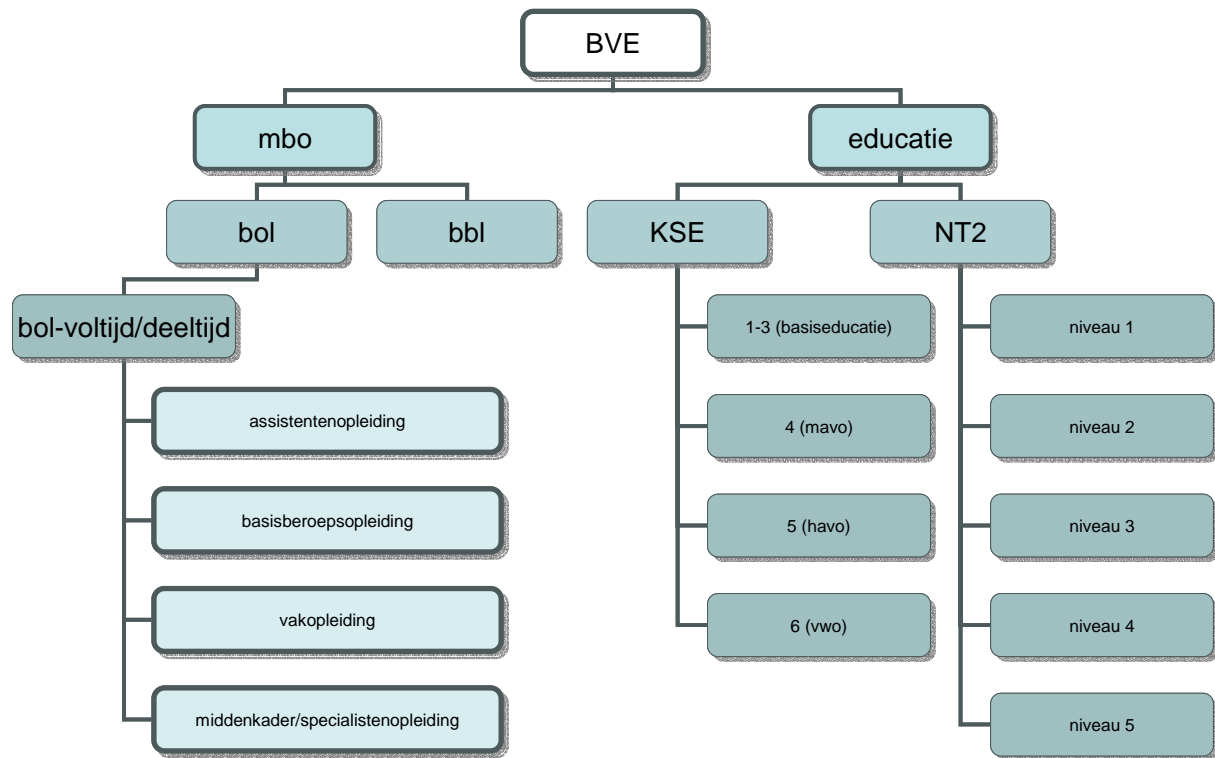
BVE

mbo

educatie

bol

bbl

KSE

NT2

bol-voltijd/deeltijd

assistentenopleiding

basisberoepsopleiding

vakopleiding

middenkader/specialistenopleiding

1-3 (basiseducatie)

4 (mavo)

5 (havo)

6 (vwo)

niveau 1

niveau 2

niveau 3

niveau 4

niveau 5